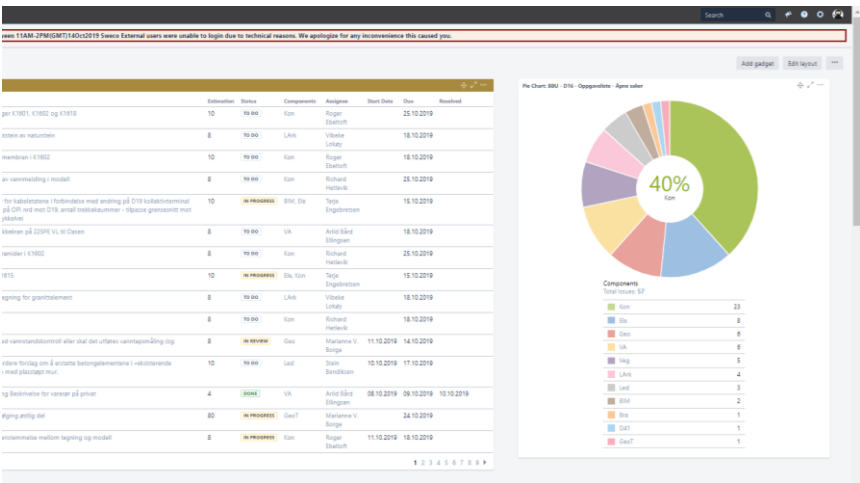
Search

een 11AM-2PM(GMT)14Oct2019 Sweco External users were unable to login due to technical reasons. We apologize for any inconvenience this caused you.

Add gadget Edit layout ···

| | Estimation | Status | Components | Assignee | Start Date | Due | Resolved |
|---|---|---|---|---|---|---|---|
| ger K1601, K1602 og K1618 | 10 | TO DO | Kon | Roger Ebeltoft | | 25.10.2019 | |
| istem av naturstein | 8 | TO DO | LArk | Vibeke Lokøy | | 18.10.2019 | |
| membran i K1602 | 10 | TO DO | Kon | Roger Ebeltoft | | 18.10.2019 | |
| av vannmelding i modell | 8 | TO DO | Kon | Richard Hettevik | | 25.10.2019 | |
| for kabelstøtene i forbindelse med endring på D19 kollektivterminal på OR ved mot D19, antall trekkekummer - tilpasse grensesnitt mot ykkelvel | 10 | IN PROGRESS | BIM, Ele | Terje Engebretsen | | 15.10.2019 | |
| kkelran på 22SPE VL til Oasen | 8 | TO DO | VA | Arild Bård Ellingsen | | 18.10.2019 | |
| ramider i K1602 | 8 | TO DO | Kon | Richard Hettevik | | 18.10.2019 | |
| 1615 | 10 | IN PROGRESS | Ele, Kon | Terje Engebretsen | | 15.10.2019 | |
| egning for granittelement | 8 | TO DO | LArk | Vibeke Lokøy | | 18.10.2019 | |
| | 8 | TO DO | Kon | Richard Hettevik | | 18.10.2019 | |
| ed vanntandskontroll eller skal det utføres vanntapsmåling (og | 8 | IN REVIEW | Geo | Marianne V. Borge | 11.10.2019 | 14.10.2019 | |
| eldere forslag om å enrette betongelementene i veksterende i med plasstøpt mur. | 10 | TO DO | Led | Stein Bendiksen | 10.10.2019 | 17.10.2019 | |
| ng Beskrivelse for varerar på privat | 4 | DONE | VA | Arild Bård Ellingsen | 08.10.2019 | 09.10.2019 | 10.10.2019 |
| øiging østlig del | 80 | IN PROGRESS | GeoT | Marianne V. Borge | | 24.10.2019 | |
| enstemmelse mellom tegning og modell | 8 | IN PROGRESS | Kon | Roger Ebeltoft | 11.10.2019 | 18.10.2019 | |

1 2 3 4 5 6 7 8 9 ▸

Pie Chart: BBU - D16 - Oppgaveliste - Åpne saker

40%
Kon

Components
Total Issues: 57

| | |
|---|---|
| Kon | 23 |
| Ele | 8 |
| Geo | 6 |
| VA | 6 |
| Veg | 5 |
| LArk | 4 |
| Led | 3 |
| BIM | 2 |
| Bro | 1 |
| D41 | 1 |
| GeoT | 1 |